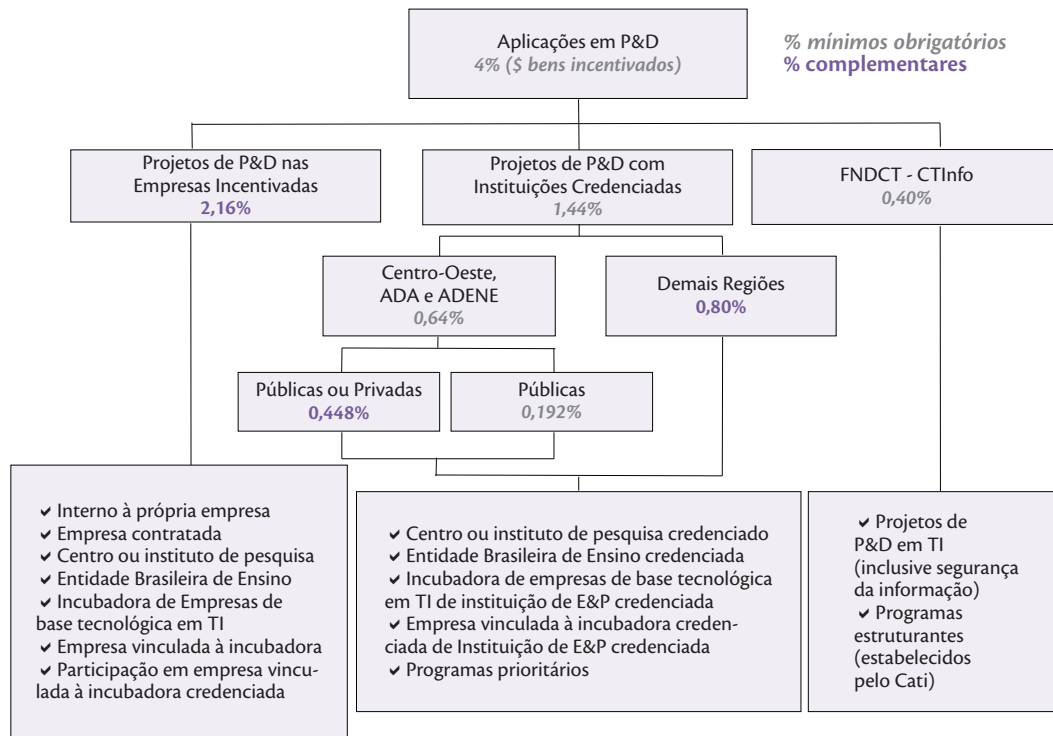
Aplicações em P&D
4% ($ bens incentivados)

% mínimos obrigatórios
% complementares

Projetos de P&D nas Empresas Incentivadas
2,16%

Projetos de P&D com Instituições Credenciadas
1,44%

FNDCT - CTInfo
0,40%

Centro-Oeste, ADA e ADENE
0,64%

Demais Regiões
0,80%

Públicas ou Privadas
0,448%

Públicas
0,192%

✔ Interno à própria empresa
✔ Empresa contratada
✔ Centro ou instituto de pesquisa
✔ Entidade Brasileira de Ensino
✔ Incubadora de Empresas de base tecnológica em TI
✔ Empresa vinculada à incubadora
✔ Participação em empresa vinculada à incubadora credenciada

✔ Centro ou instituto de pesquisa credenciado
✔ Entidade Brasileira de Ensino credenciada
✔ Incubadora de empresas de base tecnológica em TI de instituição de E&P credenciada
✔ Empresa vinculada à incubadora credenciada de Instituição de E&P credenciada
✔ Programas prioritários

✔ Projetos de P&D em TI (inclusive segurança da informação)
✔ Programas estruturantes (estabelecidos pelo Cati)